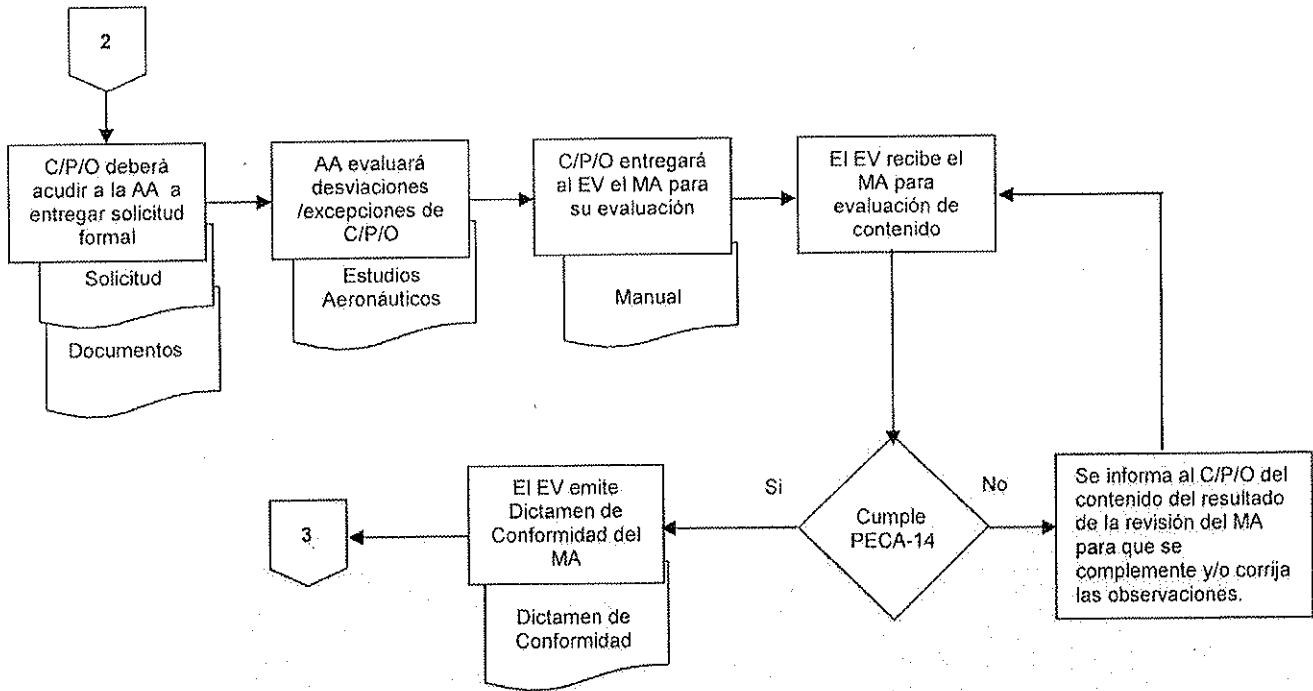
2

C/P/O deberá acudir a la AA a entregar solicitud formal

Solicitud

Documentos

AA evaluará desviaciones /excepciones de C/P/O

Estudios Aeronáuticos

C/P/O entregará al EV el MA para su evaluación

Manual

El EV recibe el MA para evaluación de contenido

Cumple PECA-14

No

Se informa al C/P/O del contenido del resultado de la revisión del MA para que se complemente y/o corrija las observaciones.

Si

El EV emite Dictamen de Conformidad del MA

Dictamen de Conformidad

3